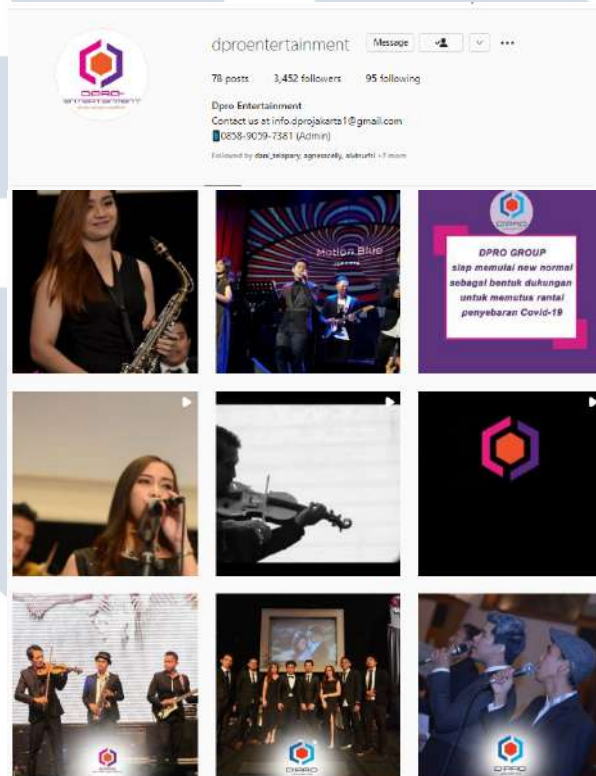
DPRO ENTERTAINMENT

dproentertainment Message ...

78 posts 3,452 followers 95 following

Dpro Entertainment
Contact us at info.dprojakarta1@gmail.com
0858-9059-7381 (Admin)

Followed by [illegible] +7 more

Motion Blue

DPRO

DPRO GROUP
siap memulai new normal sebagai bentuk dukungan untuk memutus rantai penyebaran Covid-19

DPRO

DPRO